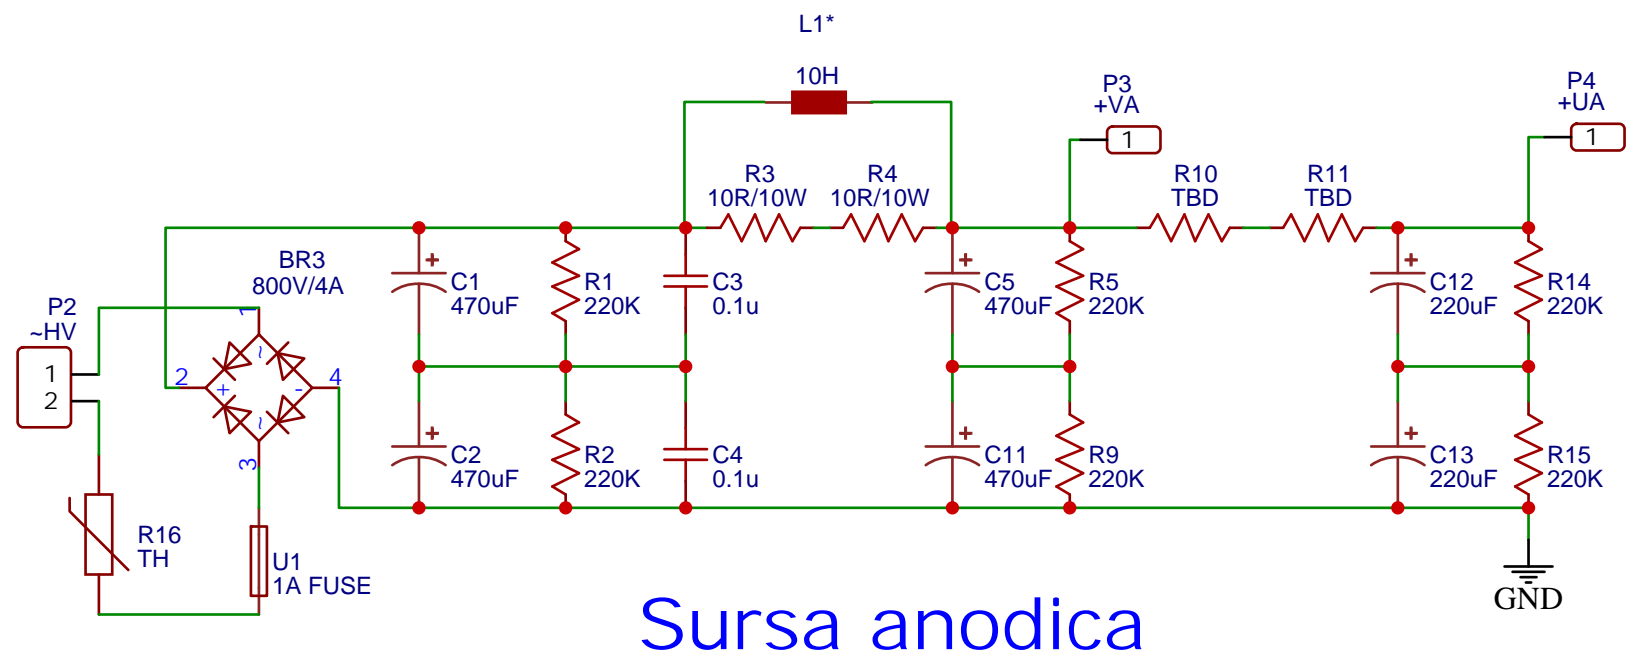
L1*
10H

P3
+VA
1

P4
+UA
1

R3
10R/10W

R4
10R/10W

R10
TBD

R11
TBD

BR3
800V/4A

P2
~HV
1
2

2
4
1
3
+
-
~
~

C1
470uF

R1
220K

C3
0.1u

C5
470uF

R5
220K

C12
220uF

R14
220K

C2
470uF

R2
220K

C4
0.1u

C11
470uF

R9
220K

C13
220uF

R15
220K

R16
TH

U1
1A FUSE

GND

Sursa anodica